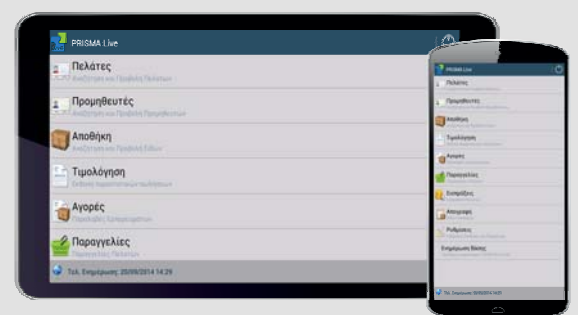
PRISMA Live

Πελάτες
Αναζήτηση και Προβολή Πελατών

Προμηθευτές
Αναζήτηση και Προβολή Προμηθευτών

Αποθήκη
Αναζήτηση και Προβολή Ειδών

Τιμολόγηση
Έκδοση παραστατικών πωλήσεων

Αγορές
Παραλαβές Εμπορευμάτων

Παραγγελίες
Παραγγελίες Πελατών

Τελ. Ενημέρωση: 20/09/2014 14:29

PRISMA Live

Πελάτες

Προμηθευτές

Αποθήκη

Τιμολόγηση

Αγορές

Παραγγελίες

Εισπράξεις

Απογραφή

Ρυθμίσεις

Ενημέρωση Βάσης

Τελ. Ενημέρωση: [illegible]